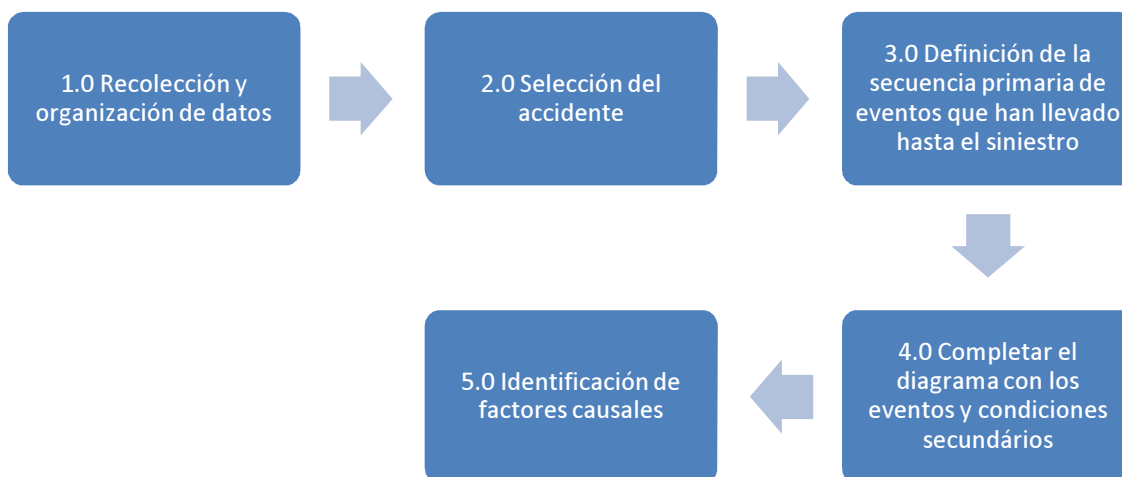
1.0 Recolección y organización de datos

2.0 Selección del accidente

3.0 Definición de la secuencia primaria de eventos que han llevado hasta el siniestro

4.0 Completar el diagrama con los eventos y condiciones secundários

5.0 Identificación de factores causales